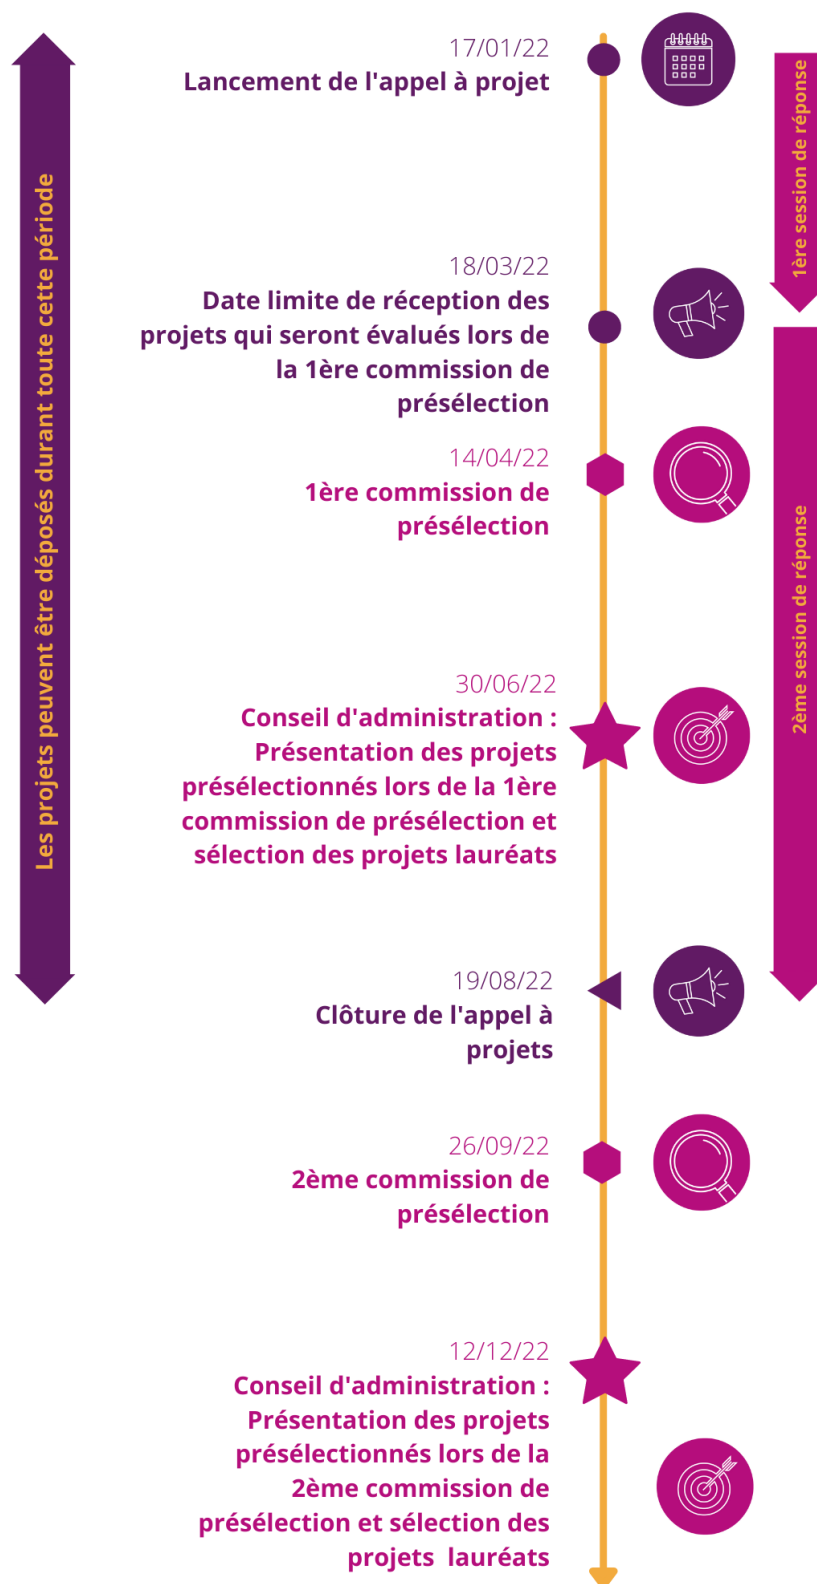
Les projets peuvent être déposés durant toute cette période

17/01/22
Lancement de l'appel à projet

1ère session de réponse

18/03/22
Date limite de réception des projets qui seront évalués lors de la 1ère commission de présélection

14/04/22
1ère commission de présélection

2ème session de réponse

30/06/22
Conseil d'administration : Présentation des projets présélectionnés lors de la 1ère commission de présélection et sélection des projets lauréats

19/08/22
Clôture de l'appel à projets

26/09/22
2ème commission de présélection

12/12/22
Conseil d'administration : Présentation des projets présélectionnés lors de la 2ème commission de présélection et sélection des projets lauréats